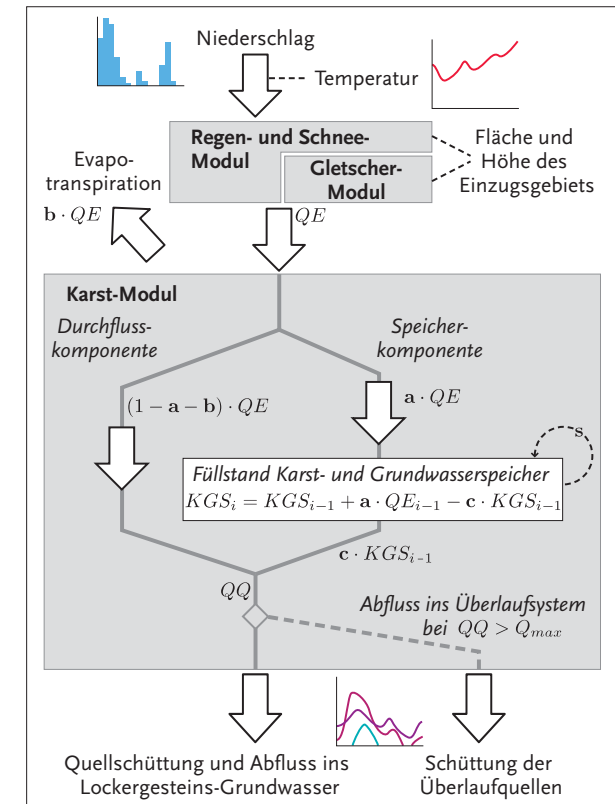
Niederschlag

Temperatur

Regen- und Schnee-Modul

Gletscher-Modul

Fläche und Höhe des Einzugsgebiets

Evapotranspiration

$\mathbf{b} \cdot QE$

$QE$

Karst-Modul

Durchflusskomponente

Speicherkomponente

$(1 - \mathbf{a} - \mathbf{b}) \cdot QE$

$\mathbf{a} \cdot QE$

s

Füllstand Karst- und Grundwasserspeicher

$KGS_i = KGS_{i-1} + \mathbf{a} \cdot QE_{i-1} - \mathbf{c} \cdot KGS_{i-1}$

$\mathbf{c} \cdot KGS_{i-1}$

$QQ$

Abfluss ins Überlaufsystem bei $QQ > Q_{max}$

Quellschüttung und Abfluss ins Lockergesteins-Grundwasser

Schüttung der Überlaufquellen